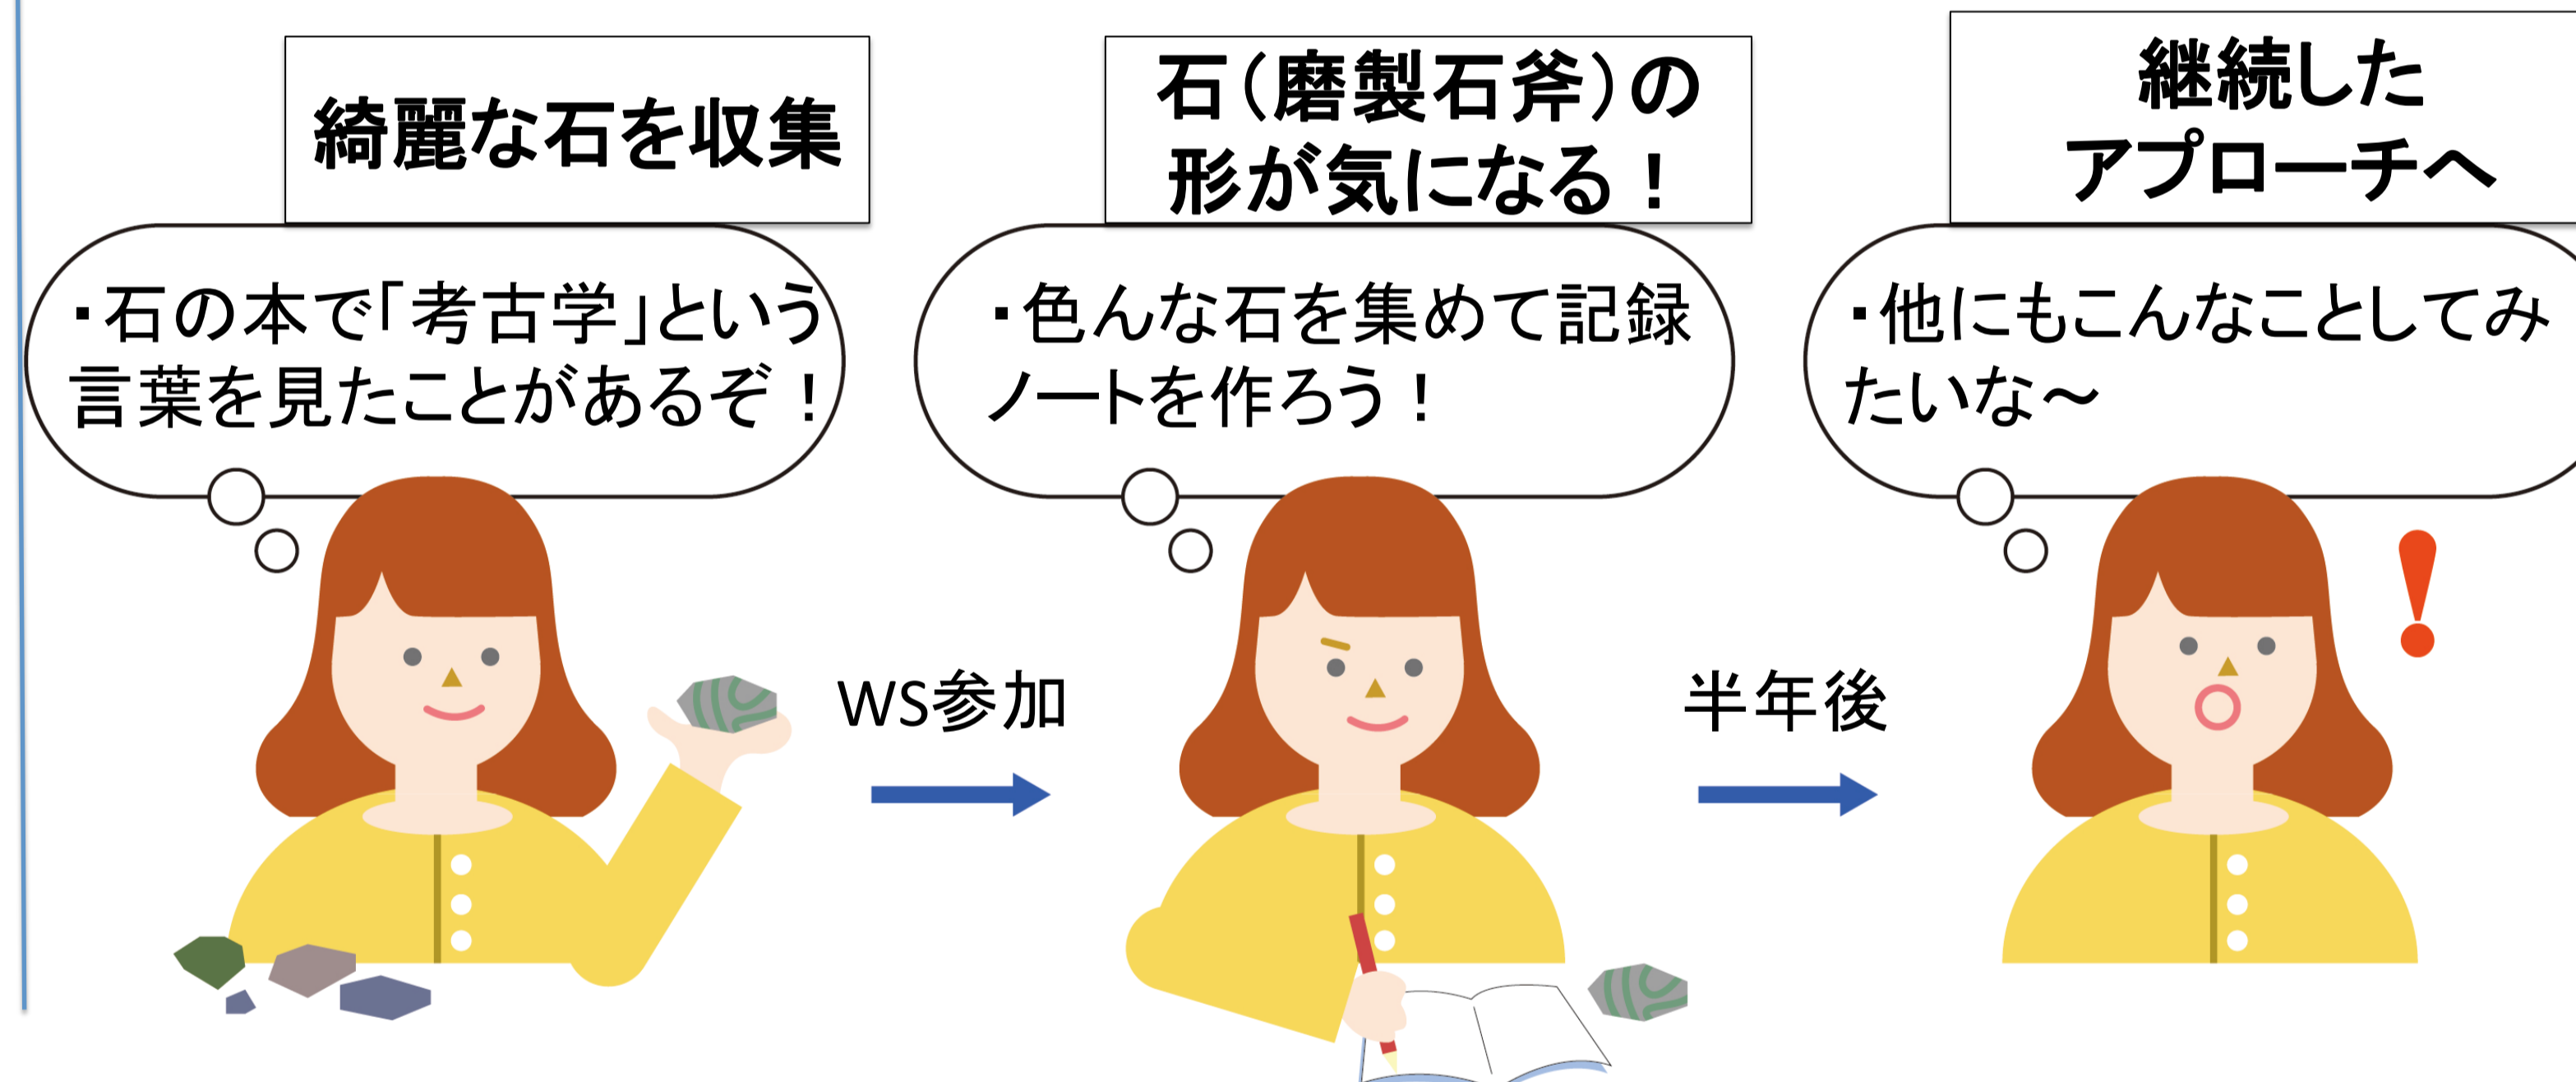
綺麗な石を収集

・石の本で「考古学」という言葉を見たことがあるぞ！

WS参加

石（磨製石斧）の形が気になる！

・色んな石を集めて記録ノートを作ろう！

半年後

継続したアプローチへ

・他にもこんなことしてみたいな～